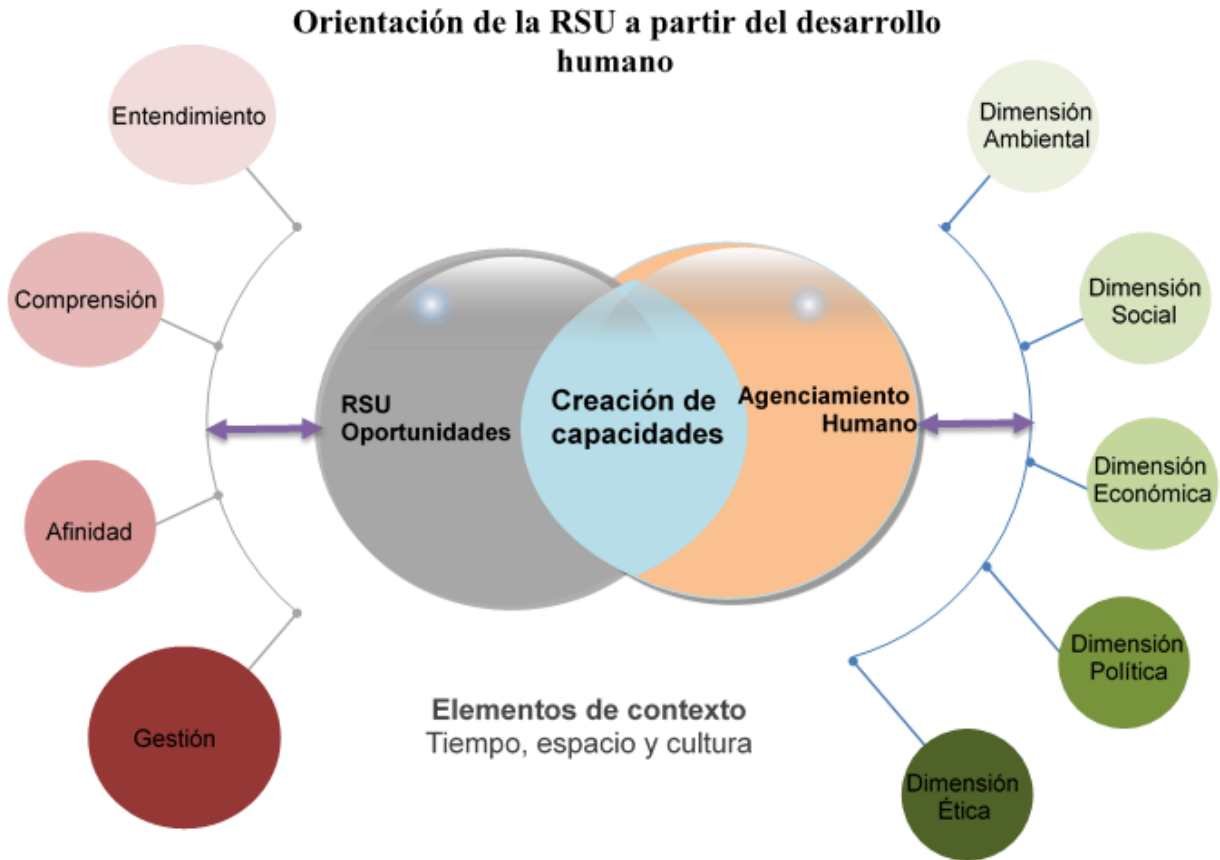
Orientación de la RSU a partir del desarrollo humano

Entendimiento

Comprensión

Afinidad

Gestión

RSU
Oportunidades

Creación de capacidades

Agenciamiento
Humano

Dimensión Ambiental

Dimensión Social

Dimensión Económica

Dimensión Política

Dimensión Ética

Elementos de contexto
Tiempo, espacio y cultura